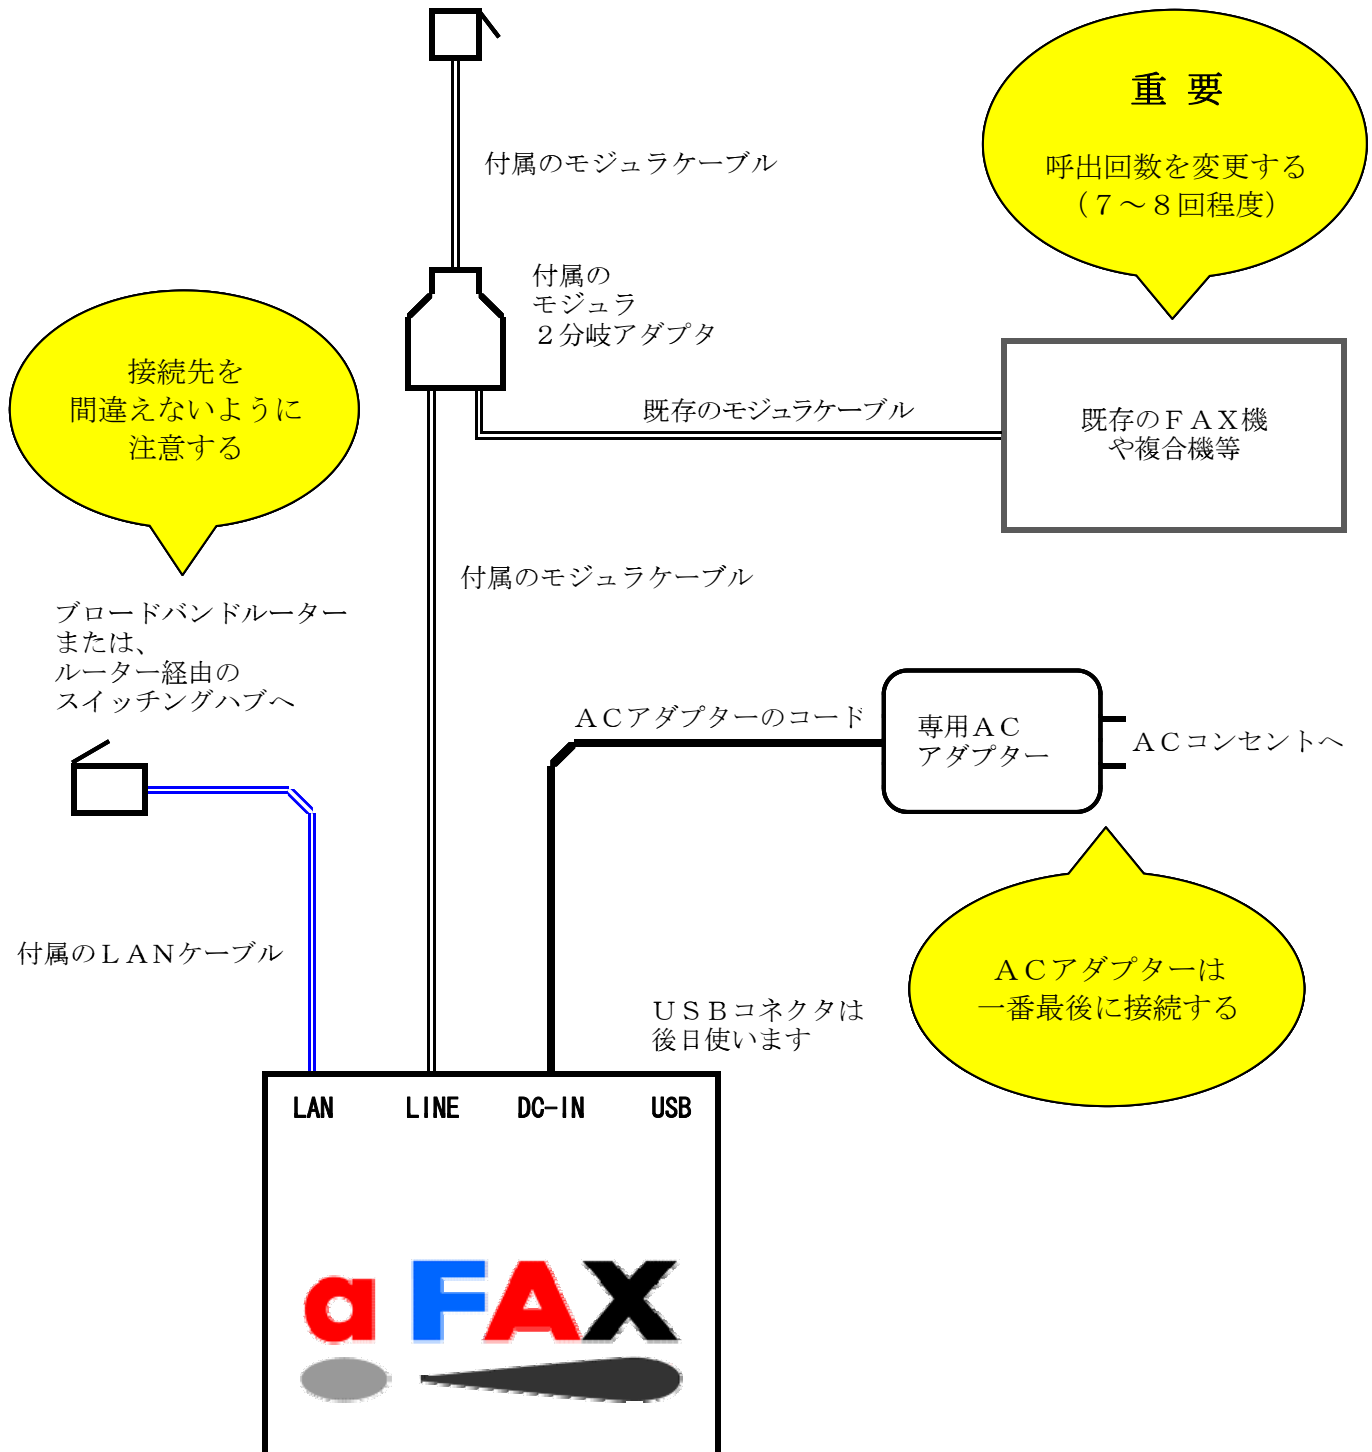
付属のモジュラケーブル

重 要

呼出回数を変更する
（７～８回程度）

付属の
モジュラ
２分岐アダプタ

既存のモジュラケーブル

既存のＦＡＸ機
や複合機等

接続先を
間違えないように
注意する

付属のモジュラケーブル

ブロードバンドルーター
または、
ルーター経由の
スイッチングハブへ

ＡＣアダプターのコード

専用ＡＣ
アダプター

ＡＣコンセントへ

付属のＬＡＮケーブル

ＡＣアダプターは
一番最後に接続する

ＵＳＢコネクタは
後日使います

LAN LINE DC-IN USB

a FAX